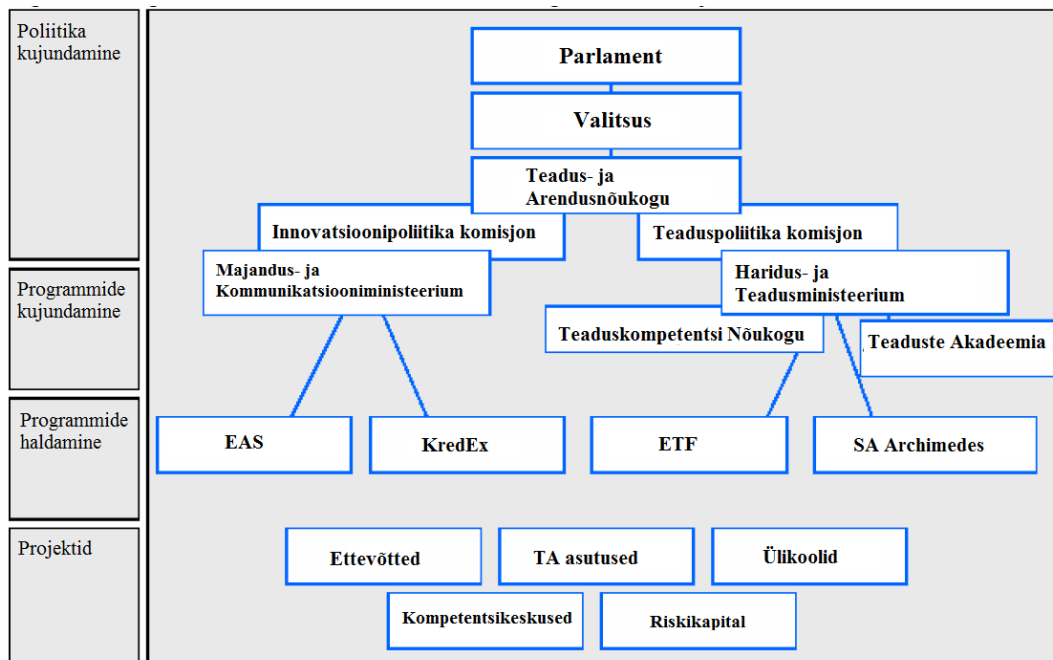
Poliitika kujundamine

Programmide kujundamine

Programmide haldamine

Projektid

Parlament

Valitsus

Teadus- ja Arendusnõukogu

Innovatsioonipoliitika komisjon

Teaduspoliitika komisjon

Majandus- ja Kommunikatsiooniministeerium

Haridus- ja Teadusministeerium

Teaduskompetentsi Nõukogu

Teaduste Akadeemia

EAS

KredEx

ETF

SA Archimedes

Ettevõtted

TA asutused

Ülikoolid

Kompetentsikeskused

Riskikapital